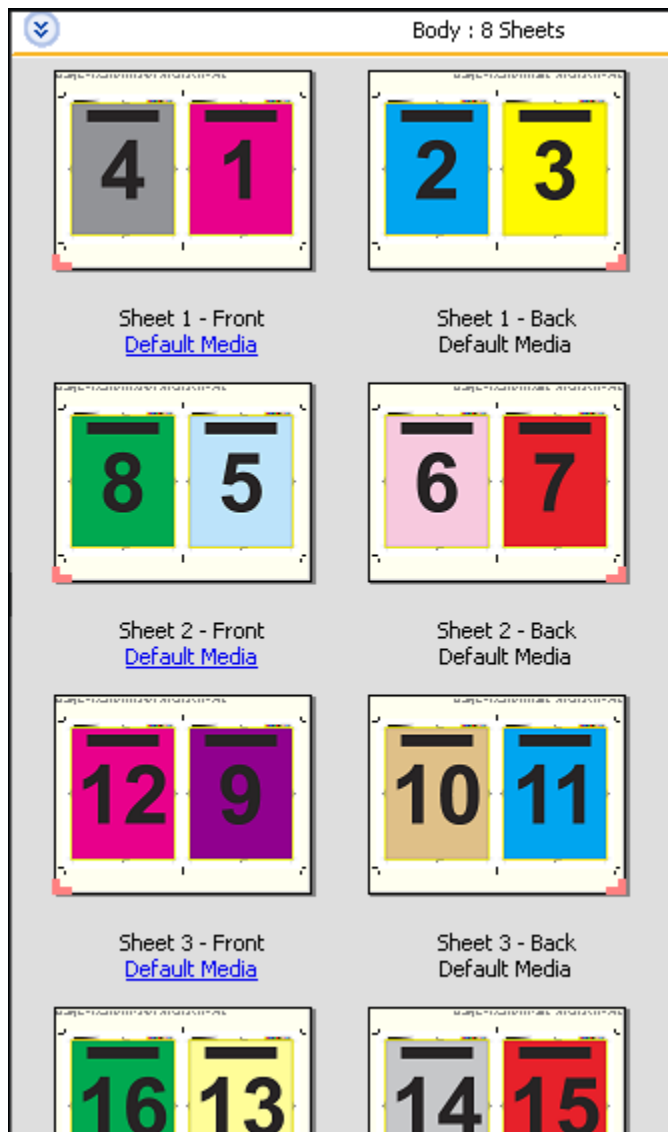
Body : 8 Sheets

4 1

2 3

Sheet 1 - Front
Default Media

Sheet 1 - Back
Default Media

8 5

6 7

Sheet 2 - Front
Default Media

Sheet 2 - Back
Default Media

12 9

10 11

Sheet 3 - Front
Default Media

Sheet 3 - Back
Default Media

16 13

14 15